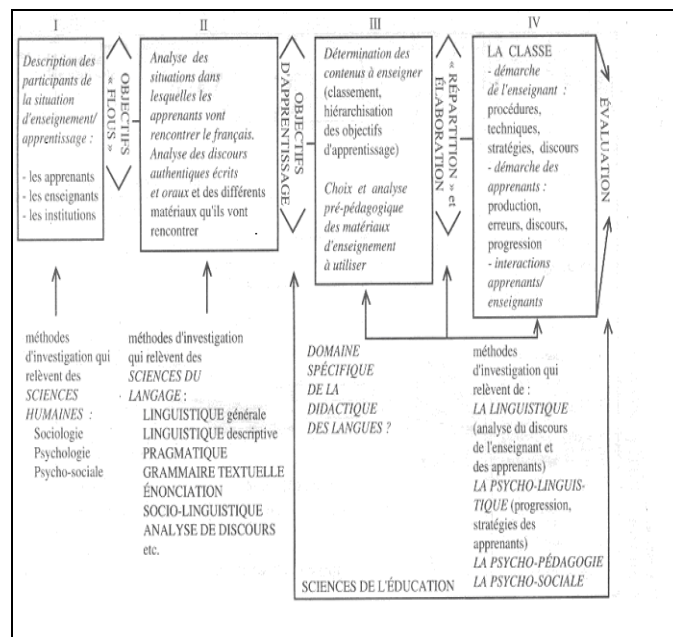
I

Description des participants de la situation d'enseignement/ apprentissage :

- les apprenants
- les enseignants
- les institutions

OBJECTIFS « FLOUS »

II

Analyse des situations dans lesquelles les apprenants vont rencontrer le français. Analyse des discours authentiques écrits et oraux et des différents matériaux qu'ils vont rencontrer

OBJECTIFS D'APPRENTISSAGE

III

Détermination des contenus à enseigner (classement, hiérarchisation des objectifs d'apprentissage)

Choix et analyse pré-pédagogique des matériaux d'enseignement à utiliser

« RÉPARTITION » et ÉLABORATION

IV

LA CLASSE
- démarche de l'enseignant : procédures, techniques, stratégies, discours
- démarche des apprenants : production, erreurs, discours, progression
- interactions apprenants/ enseignants

ÉVALUATION

méthodes d'investigation qui relèvent des SCIENCES HUMAINES :
Sociologie
Psychologie
Psycho-sociale

méthodes d'investigation qui relèvent des SCIENCES DU LANGAGE :
LINGUISTIQUE générale
LINGUISTIQUE descriptive
PRAGMATIQUE
GRAMMAIRE TEXTUELLE
ÉNONCIATION
SOCIO-LINGUISTIQUE
ANALYSE DE DISCOURS
etc.

DOMAINE SPÉCIFIQUE DE LA DIDACTIQUE DES LANGUES ?

méthodes d'investigation qui relèvent de :
LA LINGUISTIQUE (analyse du discours de l'enseignant et des apprenants)
LA PSYCHO-LINGUISTIQUE (progression, stratégies des apprenants)
LA PSYCHO-PÉDAGOGIE
LA PSYCHO-SOCIALE

SCIENCES DE L'ÉDUCATION